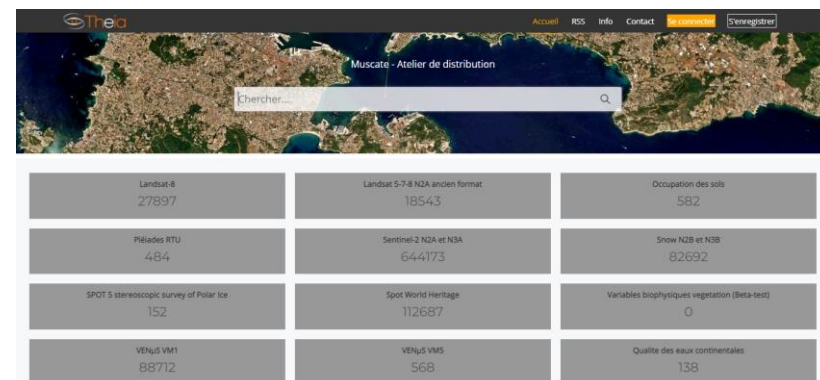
Theia

Accueil RSS Info Contact Se connecter S'enregistrer

Muscate - Atelier de distribution

Chercher...

| Landsat-8 27897 | Landsat 5-7-8 N2A ancien format 18543 | Occupation des sols 582 |
|---|---|---|
| Pléiades RTU 484 | Sentinel-2 N2A et N3A 644173 | Snow N2B et N3B 82692 |
| SPOT 5 stereoscopic survey of Polar Ice 152 | Spot World Heritage 112687 | Variables biophysiques vegetation (Beta-test) 0 |
| VENµS VM1 88712 | VENµS VM5 568 | Qualite des eaux continentales 138 |